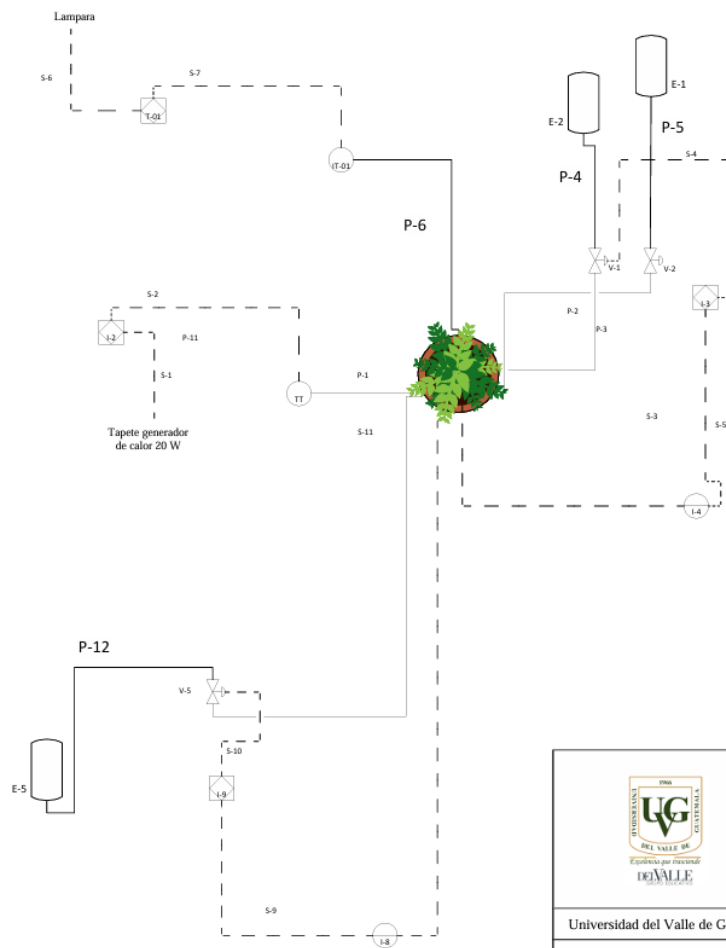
Lampara

S-6

S-7

T-01

IT-01

E-2

E-1

P-5

S-4

P-4

P-6

V-1

V-2

S-2

I-3

I-2

P-11

P-2

P-3

S-1

TT

P-1

Tapete generador de calor 20 W

S-11

S-3

S-5

I-4

P-12

V-5

S-10

E-5

I-9

1966

UVG

UNIVERSIDAD DEL VALLE DE GUATEMALA

Excelencia que trasciende

DELVALLE

GRUPO EDUCATIVO

S-9

I-8

Universidad del Valle de G